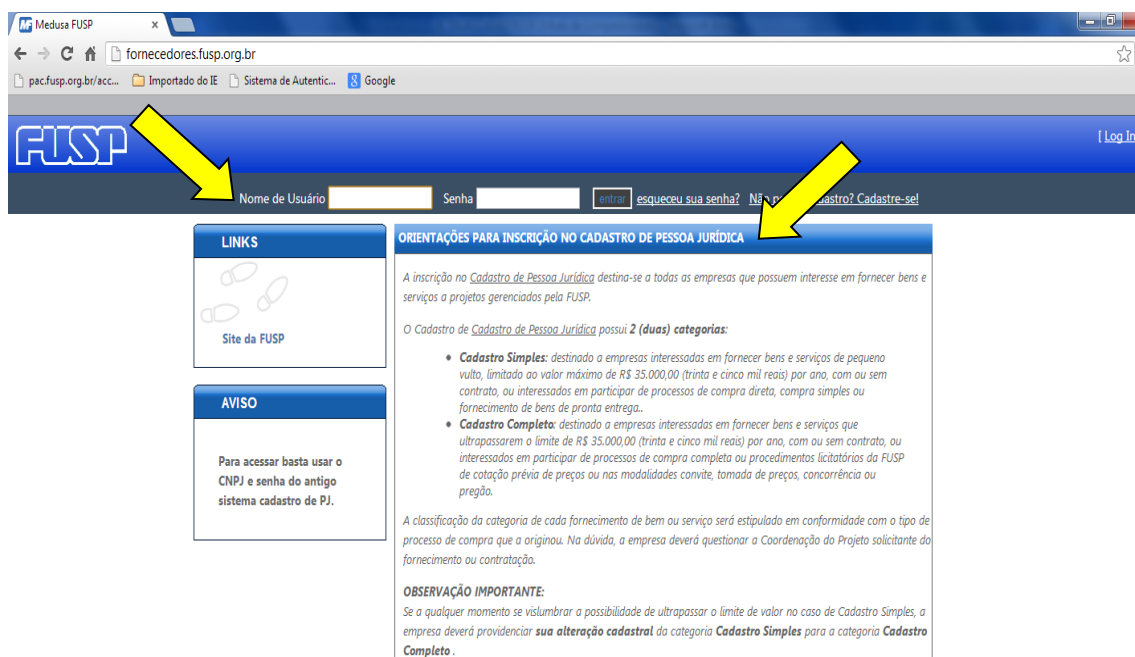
Medusa FUSP

fornecedores.fusp.org.br

pac.fusp.org.br/acc... Importado do IE Sistema de Autentic... Google

FUSP

[ Log In

Nome de Usuário Senha entrar esqueceu sua senha? Não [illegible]astro? Cadastre-se!

LINKS

Site da FUSP

AVISO

Para acessar basta usar o CNPJ e senha do antigo sistema cadastro de PJ.

ORIENTAÇÕES PARA INSCRIÇÃO NO CADASTRO DE PESSOA JURÍDICA

A inscrição no Cadastro de Pessoa Jurídica destina-se a todas as empresas que possuem interesse em fornecer bens e serviços a projetos gerenciados pela FUSP.

O Cadastro de Cadastro de Pessoa Jurídica possui 2 (duas) categorias:

- Cadastro Simples: destinado a empresas interessadas em fornecer bens e serviços de pequeno vulto, limitado ao valor máximo de R$ 35.000,00 (trinta e cinco mil reais) por ano, com ou sem contrato, ou interessados em participar de processos de compra direta, compra simples ou fornecimento de bens de pronta entrega..
- Cadastro Completo: destinado a empresas interessadas em fornecer bens e serviços que ultrapassarem o limite de R$ 35.000,00 (trinta e cinco mil reais) por ano, com ou sem contrato, ou interessados em participar de processos de compra completa ou procedimentos licitatórios da FUSP de cotação prévia de preços ou nas modalidades convite, tomada de preços, concorrência ou pregão.

A classificação da categoria de cada fornecimento de bem ou serviço será estipulado em conformidade com o tipo de processo de compra que a originou. Na dúvida, a empresa deverá questionar a Coordenação do Projeto solicitante do fornecimento ou contratação.

OBSERVAÇÃO IMPORTANTE:
Se a qualquer momento se vislumbrar a possibilidade de ultrapassar o limite de valor no caso de Cadastro Simples, a empresa deverá providenciar sua alteração cadastral da categoria Cadastro Simples para a categoria Cadastro Completo .